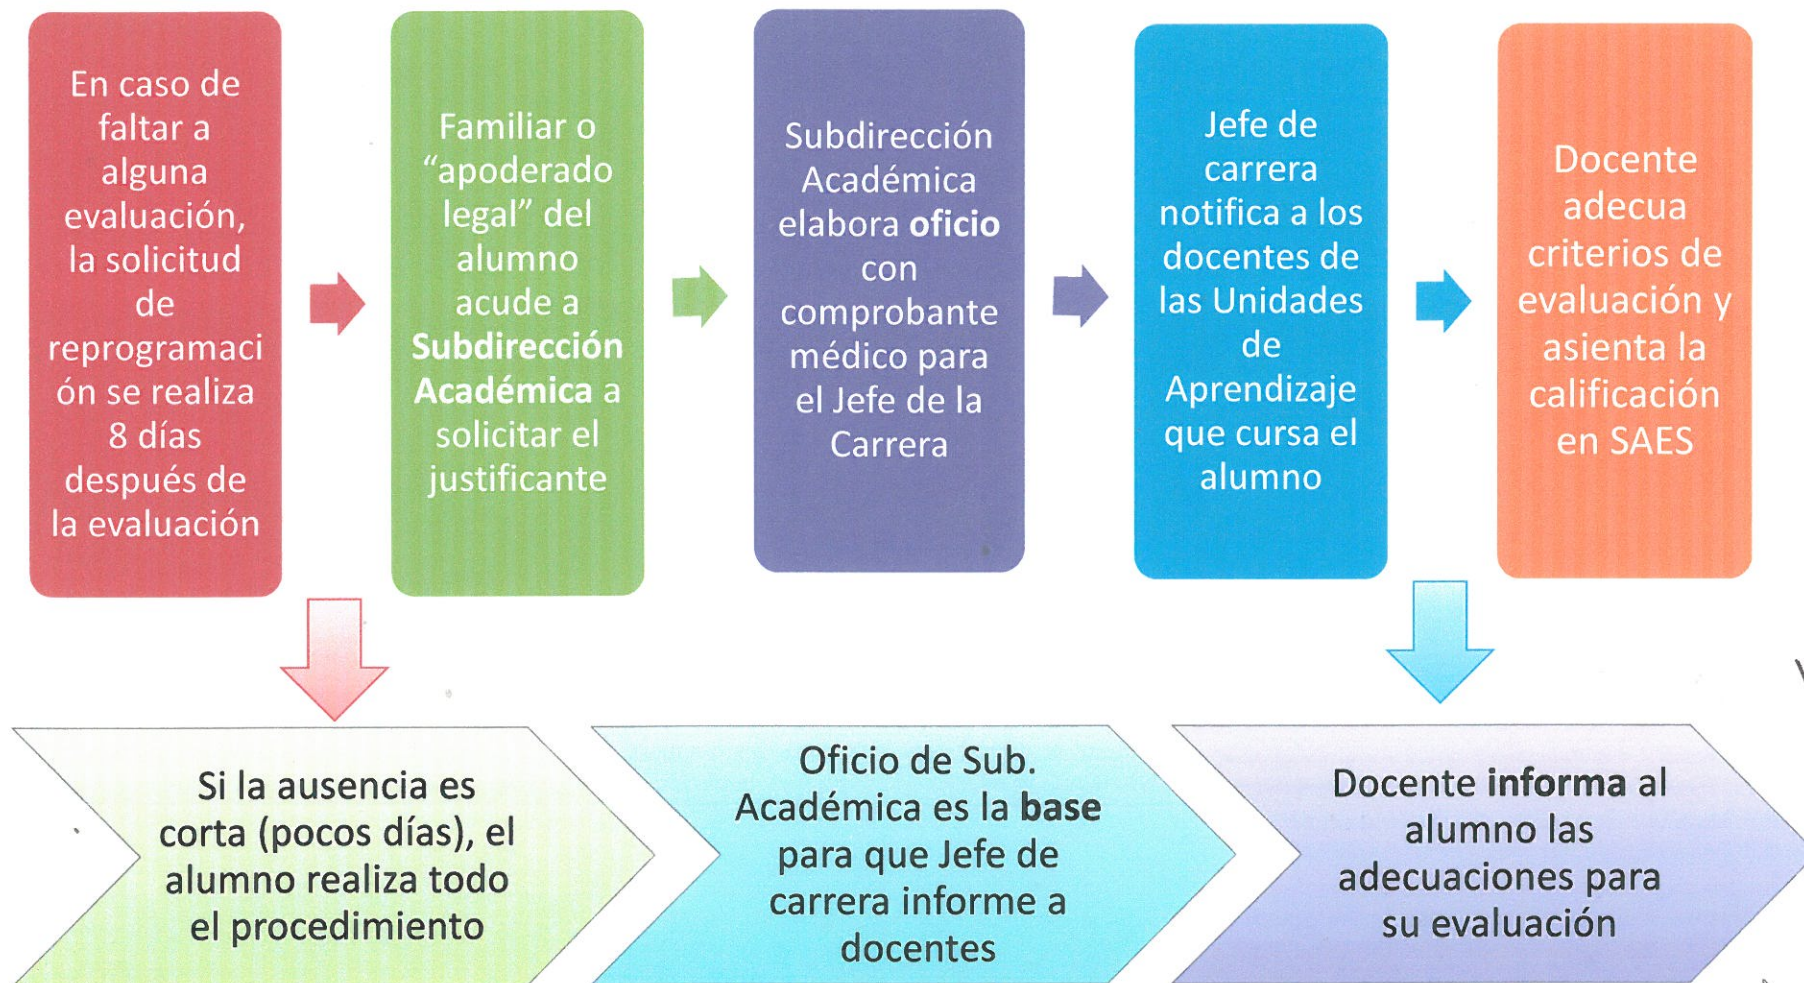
En caso de faltar a alguna evaluación, la solicitud de reprogramación se realiza 8 días después de la evaluación

Familiar o "apoderado legal" del alumno acude a Subdirección Académica a solicitar el justificante

Subdirección Académica elabora oficio con comprobante médico para el Jefe de la Carrera

Jefe de carrera notifica a los docentes de las Unidades de Aprendizaje que cursa el alumno

Docente adecua criterios de evaluación y asienta la calificación en SAES

Si la ausencia es corta (pocos días), el alumno realiza todo el procedimiento

Oficio de Sub. Académica es la base para que Jefe de carrera informe a docentes

Docente informa al alumno las adecuaciones para su evaluación